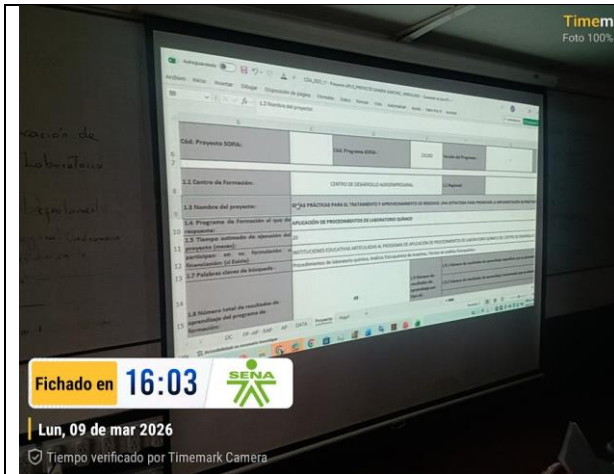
Timem
Foto 100%

Autoguardado
Archivo Inicio Insertar Dibujar Disposición de página Fórmulas Datos Revisar Vista Automatizar Ayuda
1.3 Nombre del proyecto:

Cód. Proyecto SOFIA:
Cód. Programa SOFIA:
Versión del Programa:
1.1 Centro de Formación:
CENTRO DE DESARROLLO AGROEMPRESARIAL
1.2 Regional:
1.3 Nombre del proyecto:
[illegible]AS PRÁCTICAS PARA EL TRATAMIENTO Y APROVECHAMIENTO DE RESIDUOS: UNA ESTRATEGIA PARA PROMOVER LA IMPLEMENTACIÓN DE PRÁCTICAS
1.4 Programa de Formación al que da respuesta:
APLICACIÓN DE PROCEDIMIENTOS DE LABORATORIO QUÍMICO
1.5 Tiempo estimado de ejecución del proyecto (meses):
1.6 Empresas o instituciones que participan en su formulación o financiación: (si Existe)
INSTITUCIONES EDUCATIVAS ARTICULADAS AL PROGRAMA DE APLICACIÓN DE PROCEDIMIENTOS DE LABORATORIO QUÍMICO DEL CENTRO DE DESARROLLO
1.7 Palabras claves de búsqueda:
Procedimientos de laboratorio químico, Análisis fisicoquímico de muestras, Técnicas en análisis fisicoquímico
1.8 Número total de resultados de aprendizaje del programa de formación:
DC EP-AP RAP AP DATA Proyecto

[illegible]ación de
Laboratorio

Fichado en 16:03
SENA
Lun, 09 de mar 2026
Tiempo verificado por Timemark Camera